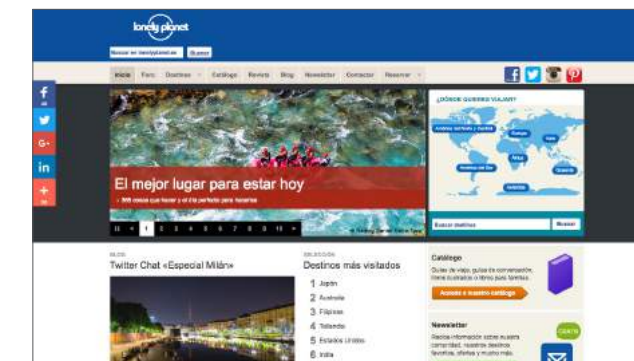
lonely planet

Buscar en lonelyplanet.es | Buscar

Inicio | Foro | Destinos | Catálogo | Revista | Blog | Newsletter | Contactar | Reservar

f
G+
in
+

El mejor lugar para estar hoy

» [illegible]

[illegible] 1 2 3 4 5 6 7 8 9 10 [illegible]

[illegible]

¿DÓNDE QUIERES VIAJAR?

América del Norte y Central
Europa
Asia
África
Oriente Medio
América del Sur
Oceanía
Antártida

Buscar destinos | Buscar

BLOG
Twitter Chat «Especial Milán»

SELECCIÓN
Destinos más visitados

1 Japón
2 Australia
3 Filipinas
4 Tailandia
5 Estados Unidos
6 India

Catálogo
Guías de viaje, guías de conversación, libros ilustrados y libros para tabletas.
Accede a nuestro catálogo

Newsletter
Recibe información sobre nuestra comunidad, nuestros destinos favoritos, ofertas y mucho más.
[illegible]